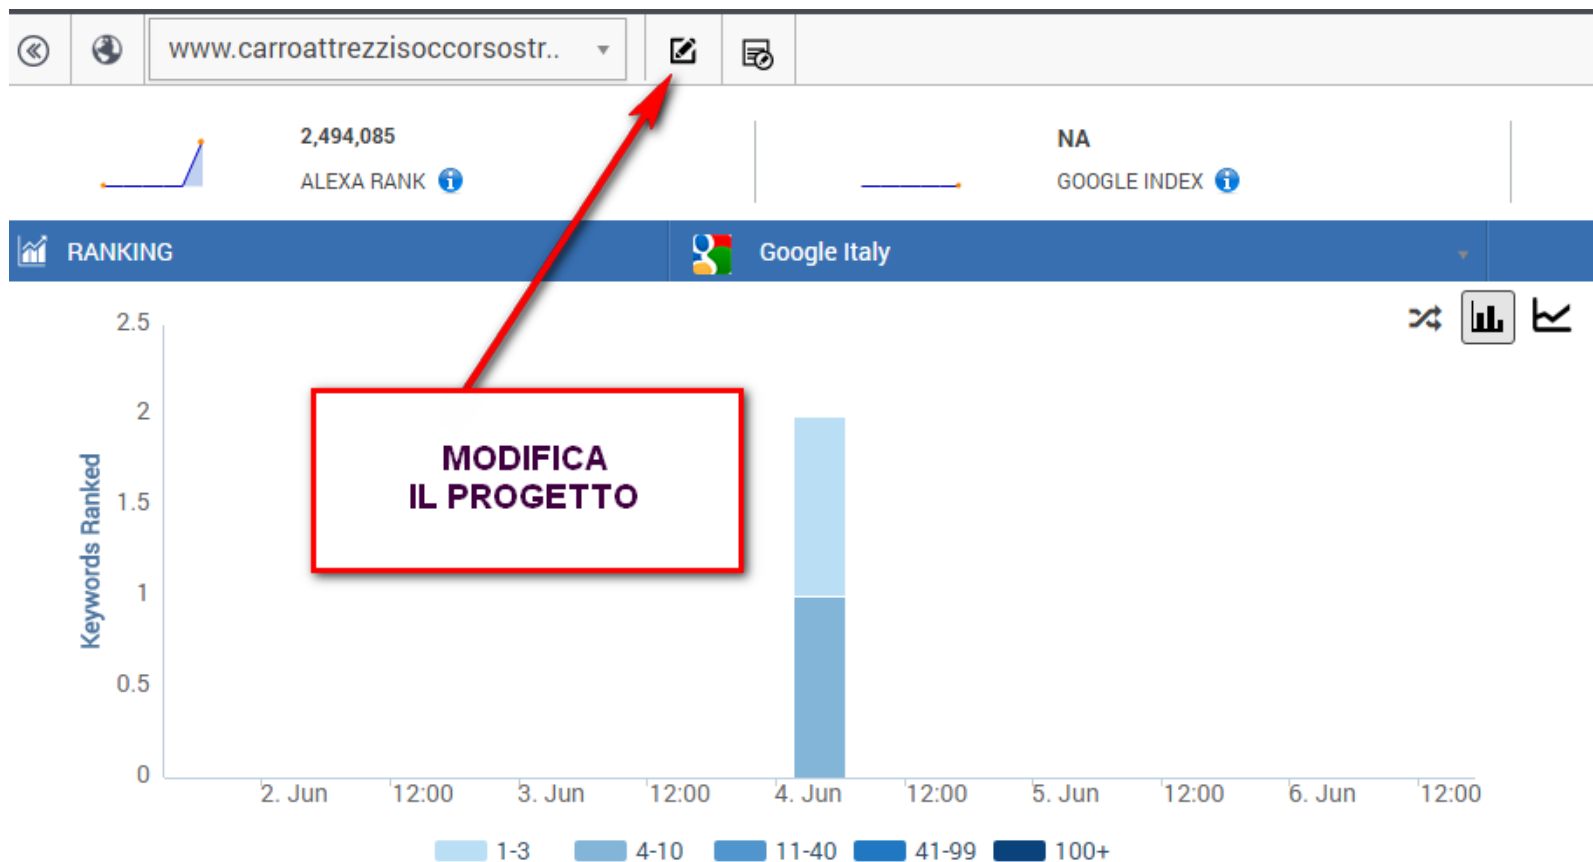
www.carroattrezzisoccorsostr..

2,494,085
ALEXA RANK

NA
GOOGLE INDEX

RANKING
Google Italy

MODIFICA
IL PROGETTO

Keywords Ranked
2.5
2
1.5
1
0.5
0

2. Jun
12:00
3. Jun
12:00
4. Jun
12:00
5. Jun
12:00
6. Jun
12:00

1-3
4-10
11-40
41-99
100+